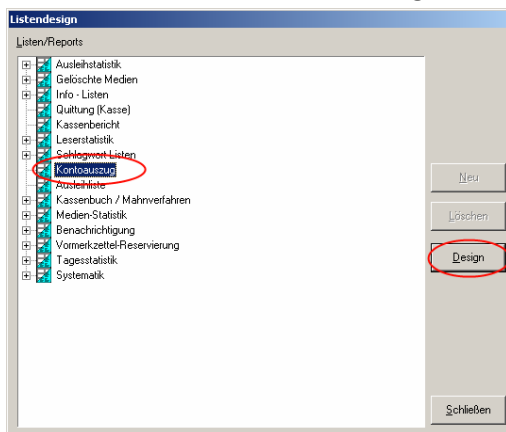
Listendesign

Listen/Reports

Ausleihstatistik
Gelöschte Medien
Info - Listen
Quittung (Kasse)
Kassenbericht
Leserstatistik
Schlagwort Listen
Kontoauszug
Ausleihliste
Kassenbuch / Mahnverfahren
Medien-Statistik
Benachrichtigung
Vormerkzettel-Reservierung
Tagesstatistik
Systematik

Neu

Löschen

Design

Schließen